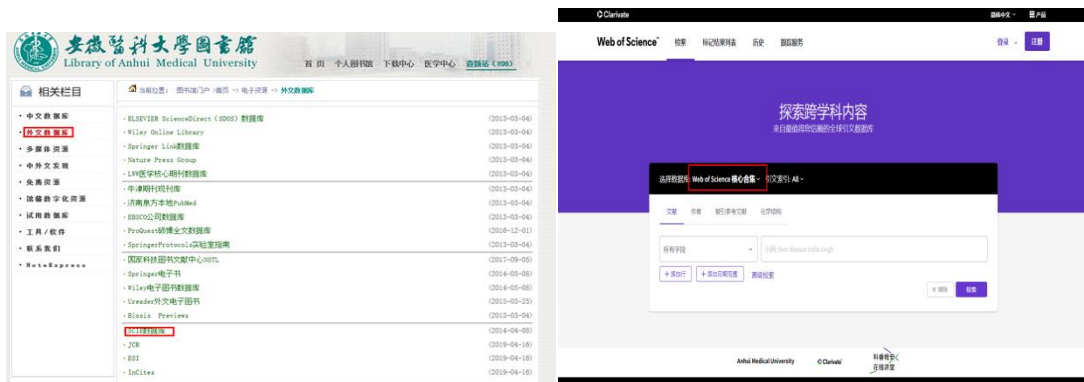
安徽医科大學圖書館
Library of Anhui Medical University

首页 个人图书馆 下载中心 医学中心 查新站（FOG）

相关栏目

· 中文数据库
· 外文数据库
· 多媒体资源
· 中外文实期
· 免费资源
· 馆藏数字化资源
· 试用数据库
· 工具／软件
· 联系我们
· NoteExpress

当前位置： 图书馆门户 -> 首页 -> 电子资源 -> 外文数据库

| | |
|---|---|
| · ELSEVIER ScienceDirect（SDOS）数据库 | (2013-03-04) |
| · Wiley Online Library | (2013-03-04) |
| · Springer Link数据库 | (2013-03-04) |
| · Nature Press Group | (2013-03-04) |
| · LWW医学核心期刊数据库 | (2013-03-04) |
| · 牛津期刊现刊库 | (2013-03-04) |
| · 济南泉方本地PubMed | (2013-03-04) |
| · EBSCO公司数据库 | (2013-03-04) |
| · ProQuest博硕全文数据库 | (2016-12-01) |
| · SpringerProtocols实验室指南 | (2013-03-04) |
| · 国家科技图书文献中心NSTL | (2017-09-05) |
| · Springer电子书 | (2014-05-05) |
| · Wiley电子图书数据库 | (2014-05-05) |
| · Ureader外文电子图书 | (2015-03-25) |
| · Biosis Previews | (2013-03-04) |
| · SCI数据库 | (2014-04-05) |
| · JCR | (2019-04-16) |
| · ESI | (2019-04-16) |
| · InCites | (2019-04-16) |

Clarivate

简体中文 产品

Web of Science™ 检索 标记结果列表 历史 跟踪服务

登录 注册

探索跨学科内容

来自最值得信赖的全球引文数据库

选择数据库 Web of Science 核心合集 引文索引: All

文献 作者 被引参考文献 化学结构

所有字段 示例: liver disease india singh

+ 添加行 + 添加日期范围 高级检索

X 清除 检索

Anhui Medical University Clarivate 科睿唯安 在线资源